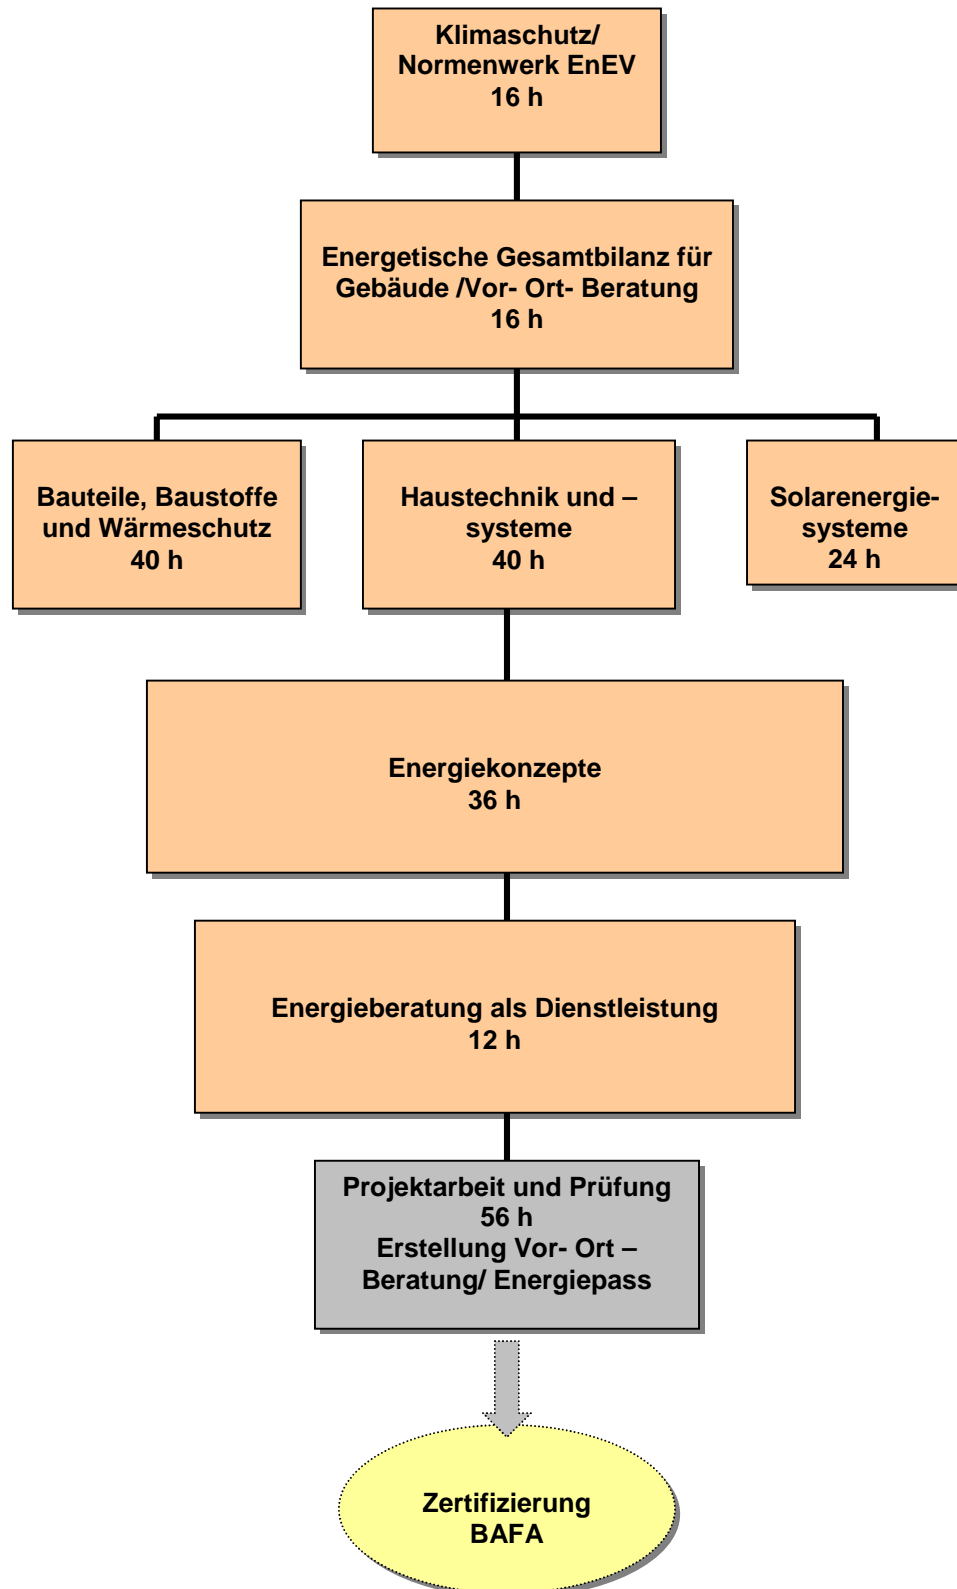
Klimaschutz/
Normenwerk EnEV
16 h

Energetische Gesamtbilanz für Gebäude /Vor- Ort- Beratung
16 h

Bauteile, Baustoffe und Wärmeschutz
40 h

Haustechnik und –systeme
40 h

Solarenergiesysteme
24 h

Energiekonzepte
36 h

Energieberatung als Dienstleistung
12 h

Projektarbeit und Prüfung
56 h
Erstellung Vor- Ort – Beratung/ Energiepass

Zertifizierung
BAFA